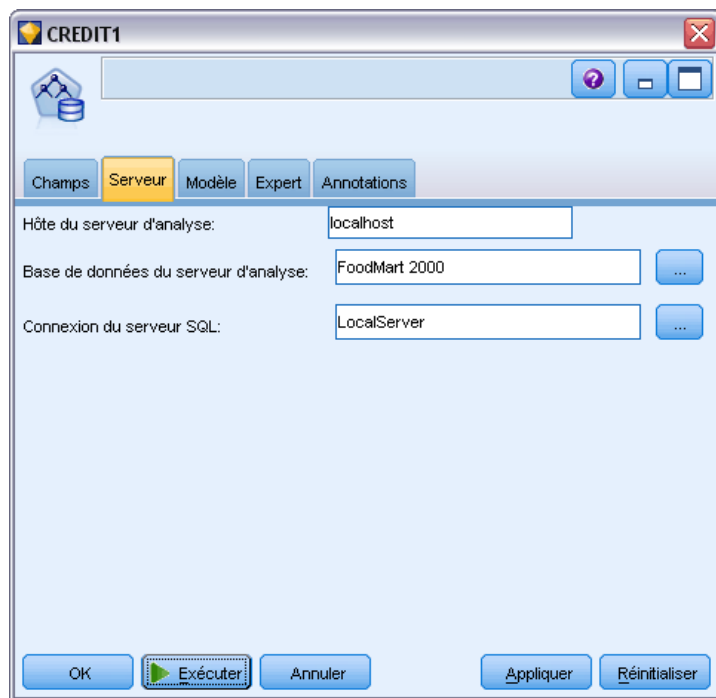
CREDIT1

Champs | Serveur | Modèle | Expert | Annotations

Hôte du serveur d'analyse: localhost

Base de données du serveur d'analyse: FoodMart 2000 ...

Connexion du serveur SQL: LocalServer ...

OK | Exécuter | Annuler | Appliquer | Réinitialiser